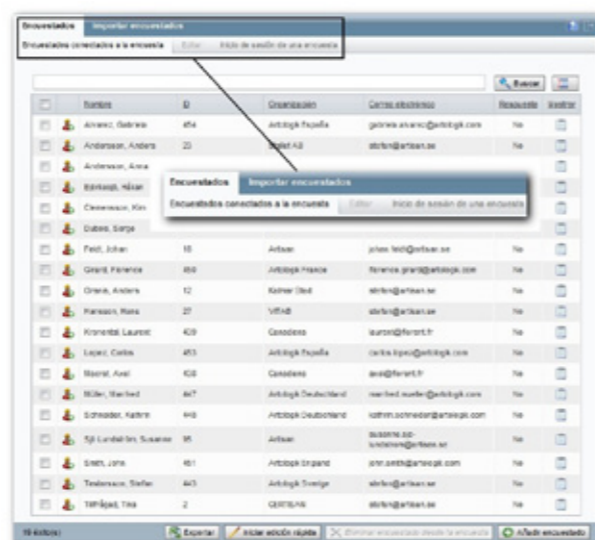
Encuestados | Importar encuestados

Encuestados conectados a la encuesta | Editar | Inicio de sesión de una encuesta

Buscar

| | | Nombre | ID | Organización | Correo electrónico | Respuesta | Mostrar |
|---|---|---|---|---|---|---|---|
| | | Alvarez, Gabriela | 454 | Artologik España | gabriela.alvarez@artologik.com | No | |
| | | Andersson, Anders | 23 | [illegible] AB | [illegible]@artisan.se | No | |
| | | Andersson, Anna | | | | | |
| | | Bjöklund, Håkan | | | | | |
| | | Clemensson, Kim | | | | | |
| | | Dubois, Serge | | | | | |
| | | Feldt, Johan | 16 | Artisan | johan.feldt@artisan.se | No | |
| | | Girard, Florence | 450 | Artologik France | florence.girard@artologik.com | No | |
| | | Granis, Anders | 12 | Kelmer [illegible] | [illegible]@artisan.se | No | |
| | | Hansson, Rana | 27 | VFAB | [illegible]@artisan.se | No | |
| | | Kronental, Laurent | 429 | Canodens | laurent@ferront.fr | No | |
| | | Lopez, Carlos | 453 | Artologik España | carlos.lopez@artologik.com | No | |
| | | Masnat, Axel | 428 | Canodens | axel@ferront.fr | No | |
| | | Müller, Manfred | 447 | Artologik Deutschland | manfred.mueller@artologik.com | No | |
| | | Schneider, Kathrin | 448 | Artologik Deutschland | kathrin.schneider@artologik.com | No | |
| | | Sjö Lundell-lin, Susanne | 95 | Artisan | susanne.sjo-lundell@artisan.se | No | |
| | | Smith, John | 451 | Artologik England | john.smith@artologik.com | No | |
| | | Teodorsson, Stefan | 443 | Artologik Sverige | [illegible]@artisan.se | No | |
| | | Tiitfrågad, Tina | 2 | CERTILAN | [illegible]@artisan.se | No | |

Encuestados | Importar encuestados

Encuestados conectados a la encuesta | Editar | Inicio de sesión de una encuesta

18 ítem(s) | Exportar | Iniciar edición rápida | Eliminar encuestados desde la encuesta | Añadir encuestado